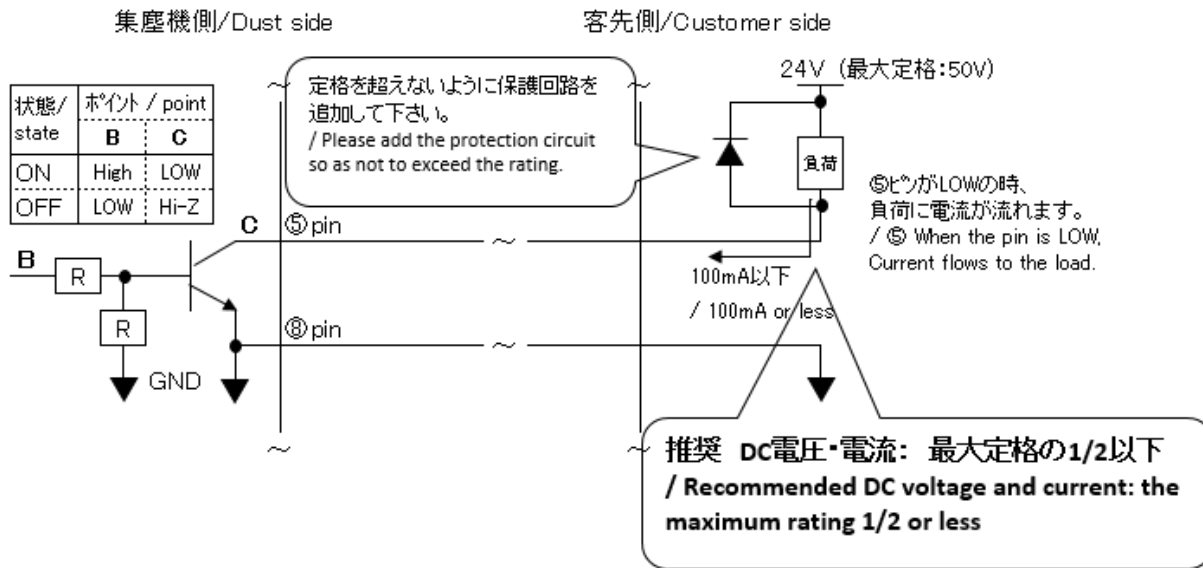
集塵機側/Dust side

客先側/Customer side

| 状態/state | ポイント / point B | C |
|---|---|---|
| ON | High | LOW |
| OFF | LOW | Hi-Z |

定格を超えないように保護回路を追加して下さい。
/ Please add the protection circuit so as not to exceed the rating.

24V（最大定格:50V）

負荷

⑤ピンがLOWの時、負荷に電流が流れます。
/ ⑤ When the pin is LOW, Current flows to the load.

C ⑤pin

B

R

R

100mA以下
/ 100mA or less

⑧pin

GND

~

~

~

~

~

~

推奨 DC電圧・電流: 最大定格の1/2以下
/ Recommended DC voltage and current: the maximum rating 1/2 or less